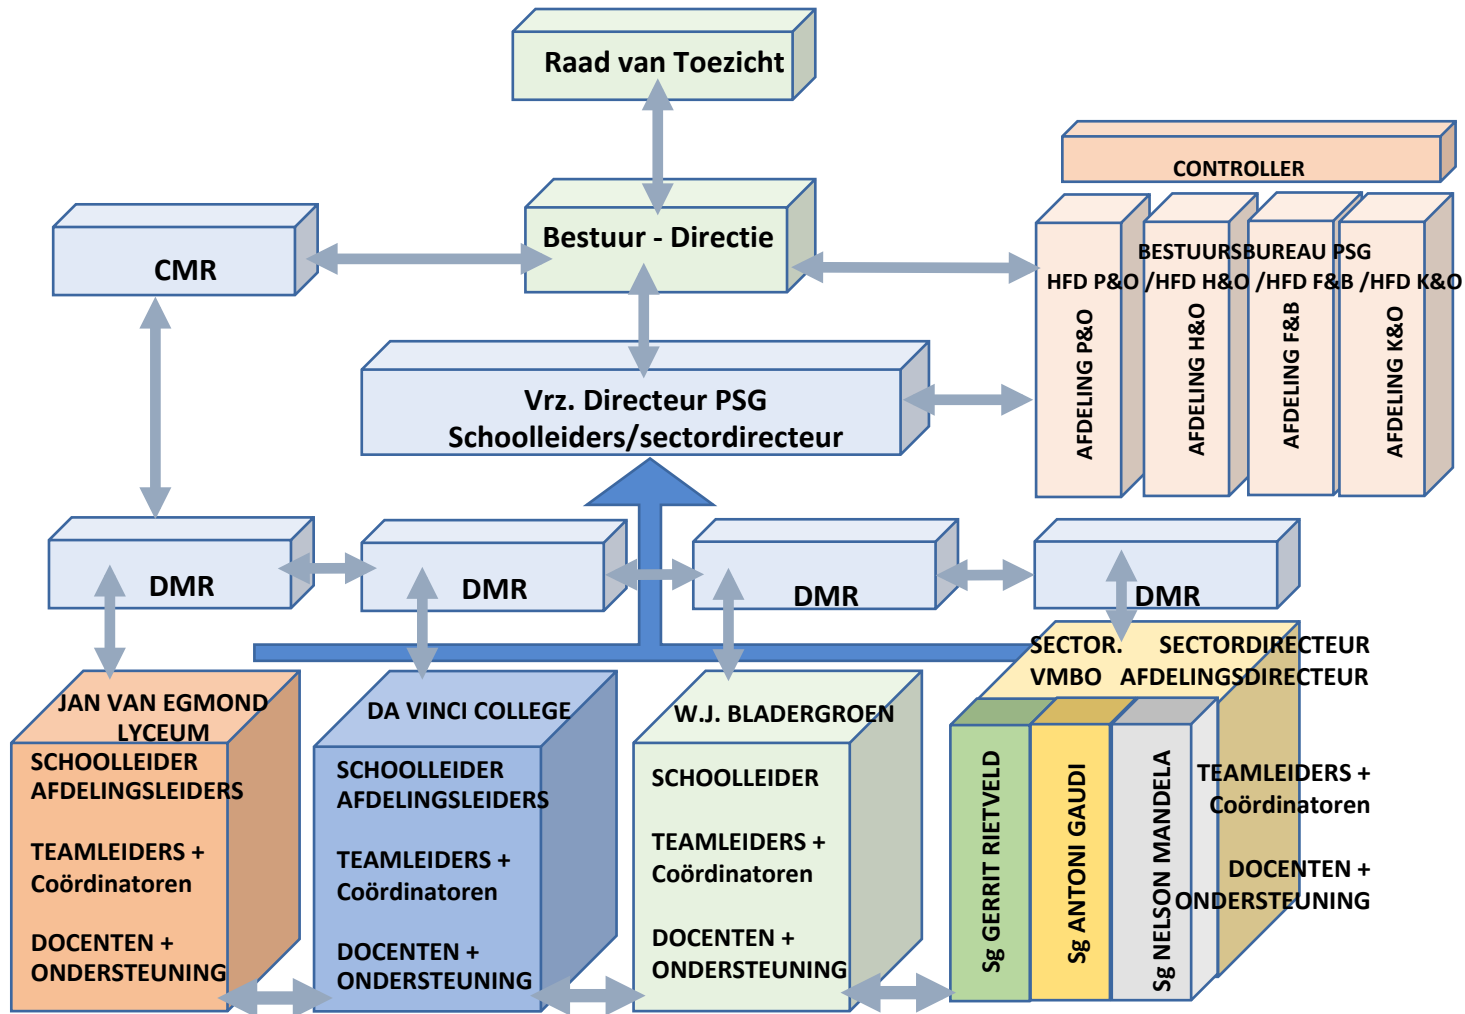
Raad van Toezicht

CONTROLLER

CMR

Bestuur - Directie

BESTUURSBUREAU PSG
HFD P&O /HFD H&O /HFD F&B /HFD K&O

AFDELING P&O

AFDELING H&O

AFDELING F&B

AFDELING K&O

Vrz. Directeur PSG
Schoolleiders/sectordirecteur

DMR

DMR

DMR

DMR

SECTOR. VMBO

SECTORDIRECTEUR AFDELINGSDIRECTEUR

JAN VAN EGMOND LYCEUM
SCHOOLLEIDER AFDELINGSLEIDERS

TEAMLEIDERS + Coördinatoren

DOCENTEN + ONDERSTEUNING

DA VINCI COLLEGE
SCHOOLLEIDER AFDELINGSLEIDERS

TEAMLEIDERS + Coördinatoren

DOCENTEN + ONDERSTEUNING

W.J. BLADERGROEN
SCHOOLLEIDER

TEAMLEIDERS + Coördinatoren

DOCENTEN + ONDERSTEUNING

Sg GERRIT RIETVELD

Sg ANTONI GAUDI

Sg NELSON MANDELA

TEAMLEIDERS + Coördinatoren

DOCENTEN + ONDERSTEUNING